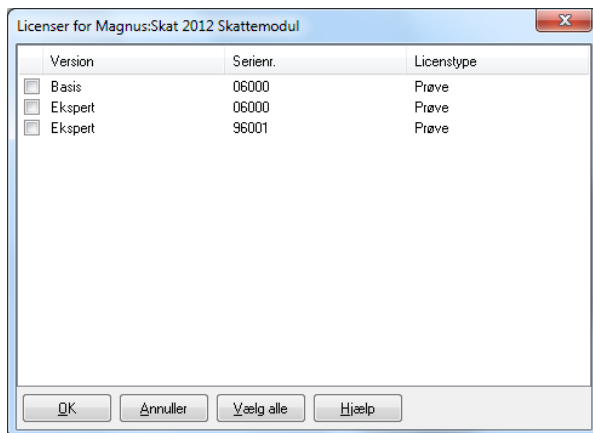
Licenser for Magnus:Skat 2012 Skattemodul

| Version | Serienr. | Licenstype |
|---|---|---|
| Basis | 06000 | Prøve |
| Ekspert | 06000 | Prøve |
| Ekspert | 96001 | Prøve |

OK Annuller Vælg alle Hjælp